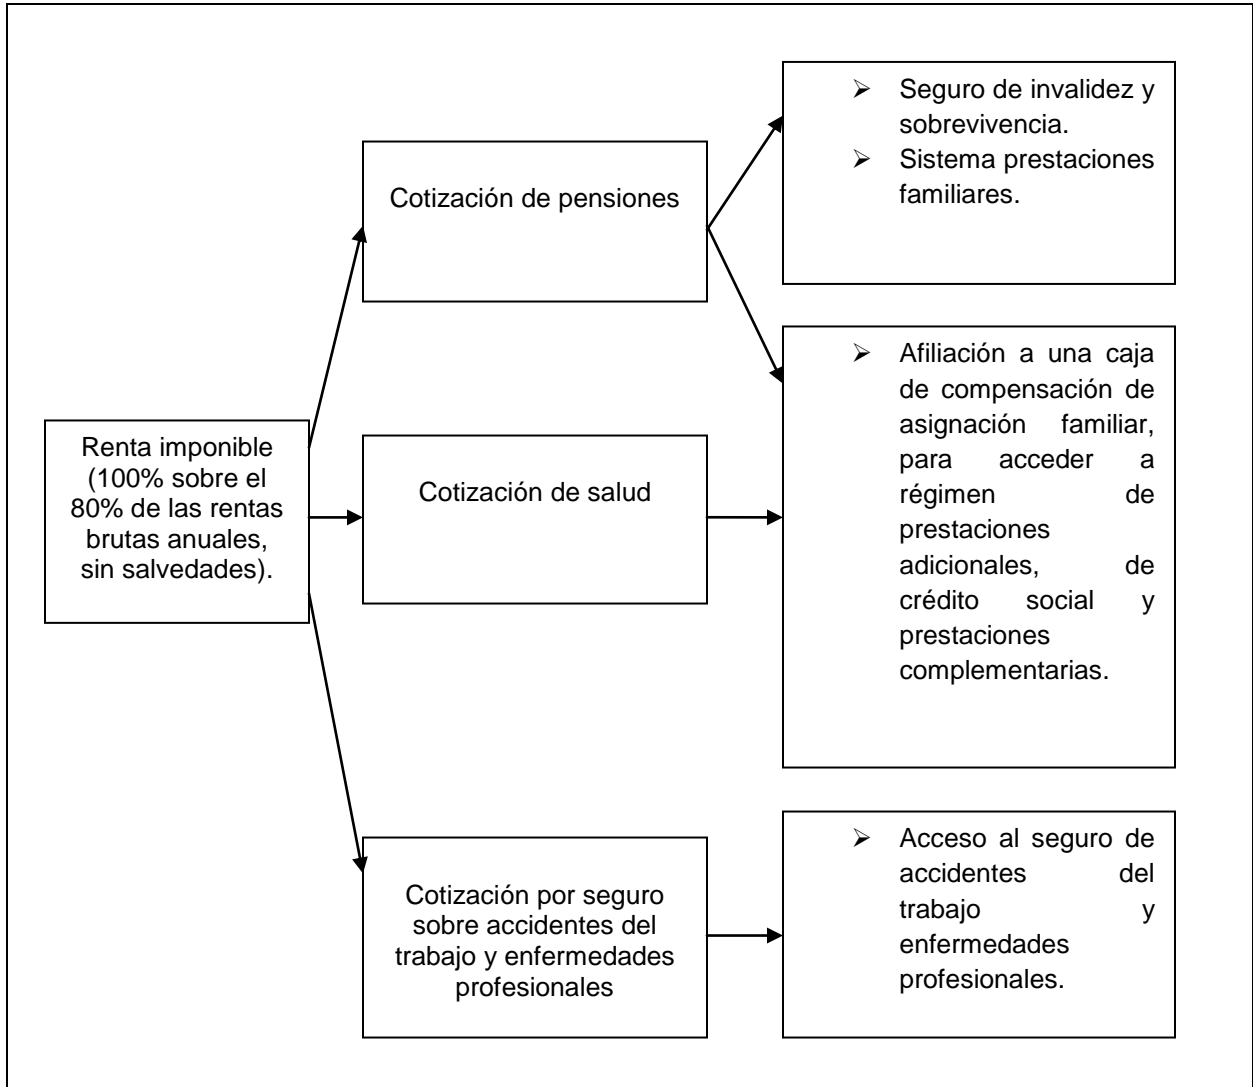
Renta imponible (100% sobre el 80% de las rentas brutas anuales, sin salvedades).

Cotización de pensiones

Cotización de salud

Cotización por seguro sobre accidentes del trabajo y enfermedades profesionales

➢ Seguro de invalidez y sobrevivencia.
➢ Sistema prestaciones familiares.

➢ Afiliación a una caja de compensación de asignación familiar, para acceder a régimen de prestaciones adicionales, de crédito social y prestaciones complementarias.

➢ Acceso al seguro de accidentes del trabajo y enfermedades profesionales.